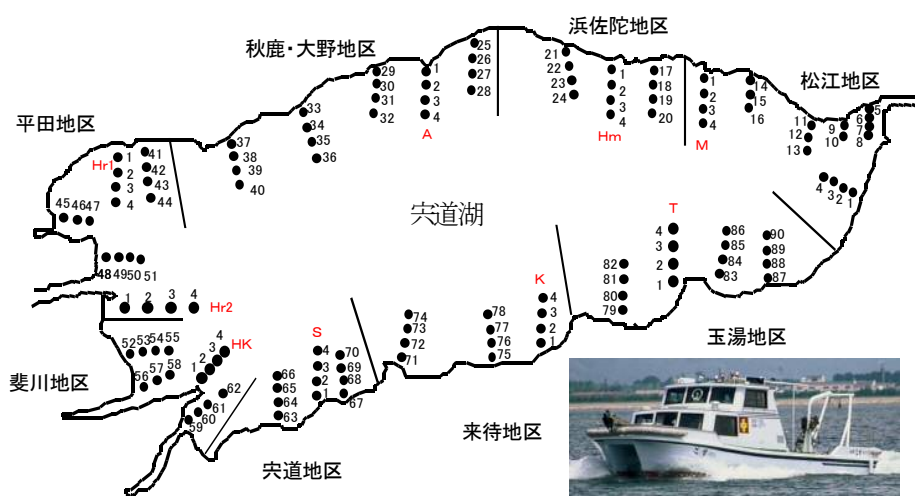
秋鹿・大野地区

浜佐陀地区

松江地区

平田地区

宍道湖

玉湯地区

斐川地区

来待地区

宍道地区

A
1
2
3
4

29
30
31
32

25
26
27
28

21
22
23
24

Hm
1
2
3
4

17
18
19
20

M
1
2
3
4

14
15
16

11
12
13

9
10

5
6
7
8

4
3
2
1

33
34
35
36

37
38
39
40

Hr1
1
2
3
4

41
42
43
44

45
46
47

48
49
50
51

Hr2
1
2
3
4

T
4
3
2
1

86
85
84
83

90
89
88
87

82
81
80
79

K
4
3
2
1

78
77
76
75

74
73
72
71

S
4
3
2
1

70
69
68
67

66
65
64
63

HK
4
3
2
1

52
53
54
55

56
57
58

62
61
60
59